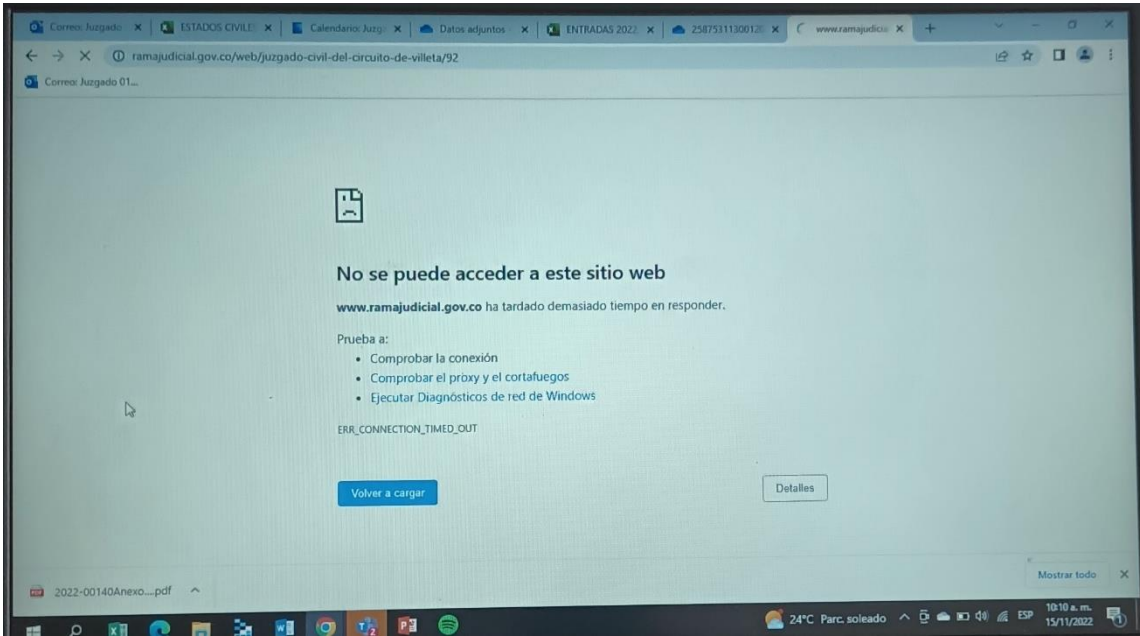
Correo: Juzgado | ESTADOS CIVILES | Calendario: Juzg | Datos adjuntos | ENTRADAS 2022 | 25875311300128 | www.ramajudicia

ramajudicial.gov.co/web/juzgado-civil-del-circuito-de-villeta/92

Correo: Juzgado 01...

No se puede acceder a este sitio web

**www.ramajudicial.gov.co** ha tardado demasiado tiempo en responder.

Prueba a:
• Comprobar la conexión
• Comprobar el proxy y el cortafuegos
• Ejecutar Diagnósticos de red de Windows

ERR_CONNECTION_TIMED_OUT

Volver a cargar

Detalles

2022-00140Anexo....pdf

Mostrar todo

24°C Parc. soleado ESP 10:10 a. m. 15/11/2022